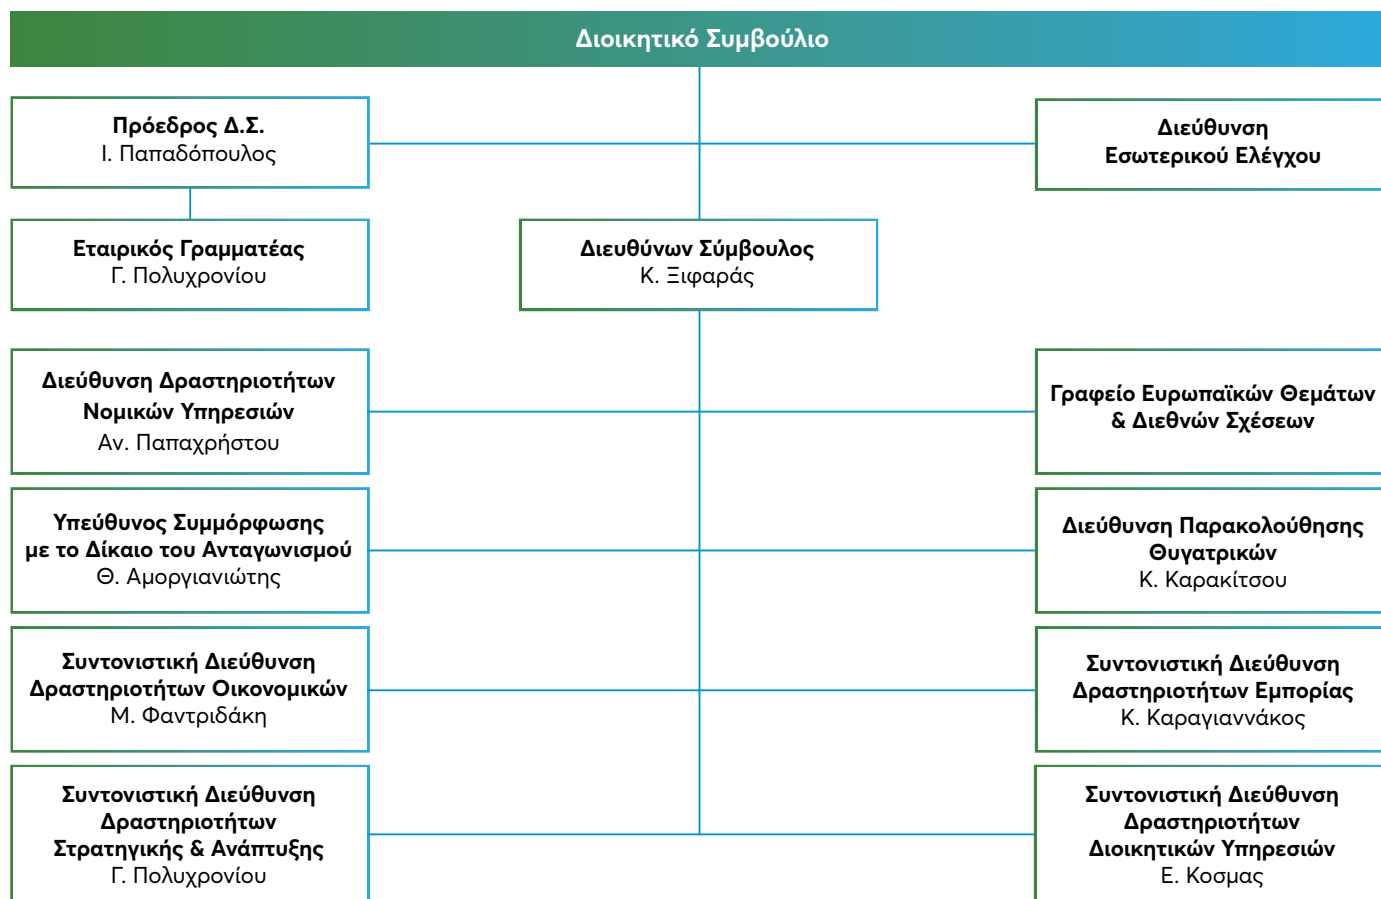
Διοικητικό Συμβούλιο

Πρόεδρος Δ.Σ.
Ι. Παπαδόπουλος

Διεύθυνση
Εσωτερικού Ελέγχου

Εταιρικός Γραμματέας
Γ. Πολυχρονίου

Διευθύνων Σύμβουλος
Κ. Ξιφαράς

Διεύθυνση Δραστηριοτήτων
Νομικών Υπηρεσιών
Αν. Παπαχρήστου

Γραφείο Ευρωπαϊκών Θεμάτων
& Διεθνών Σχέσεων

Υπεύθυνος Συμμόρφωσης
με το Δίκαιο του Ανταγωνισμού
Θ. Αμοργιανιώτης

Διεύθυνση Παρακολούθησης
Θυγατρικών
Κ. Καρακίτσου

Συντονιστική Διεύθυνση
Δραστηριοτήτων Οικονομικών
Μ. Φαντριδάκη

Συντονιστική Διεύθυνση
Δραστηριοτήτων Εμπορίας
Κ. Καραγιαννάκος

Συντονιστική Διεύθυνση
Δραστηριοτήτων
Στρατηγικής & Ανάπτυξης
Γ. Πολυχρονίου

Συντονιστική Διεύθυνση
Δραστηριοτήτων
Διοικητικών Υπηρεσιών
Ε. Κοσμας